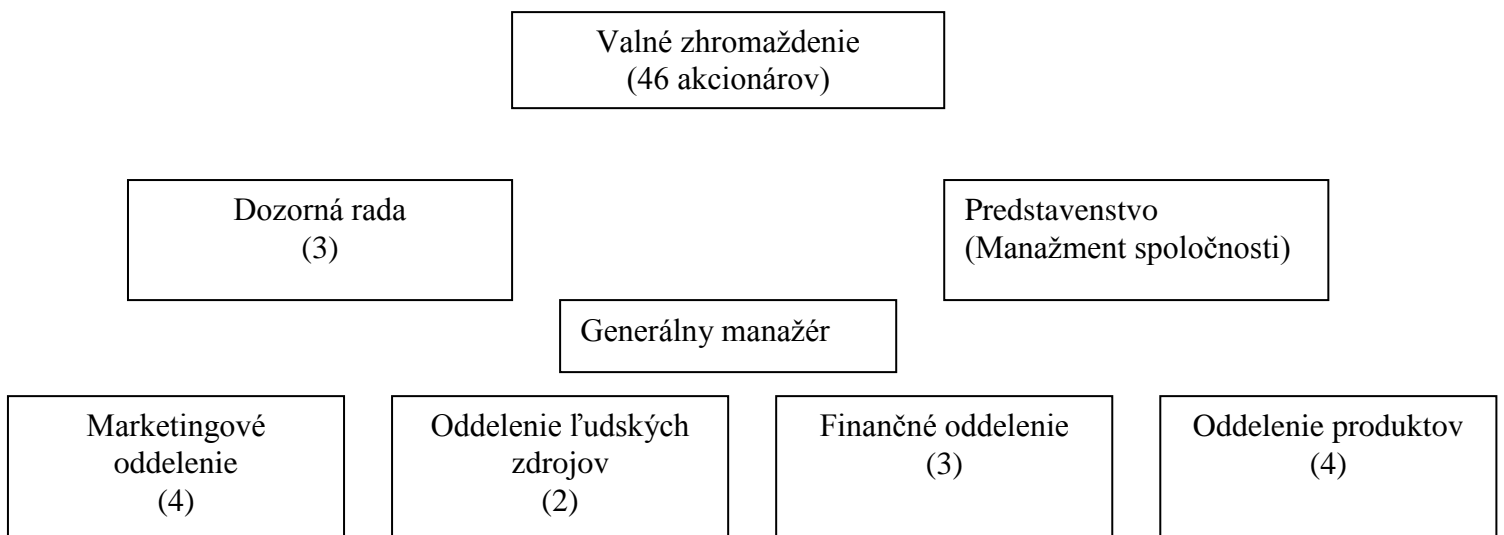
Valné zhromaždenie
(46 akcionárov)

Dozorná rada
(3)

Predstavenstvo
(Manažment spoločnosti)

Generálny manažér

Marketingové oddelenie
(4)

Oddelenie ľudských zdrojov
(2)

Finančné oddelenie
(3)

Oddelenie produktov
(4)